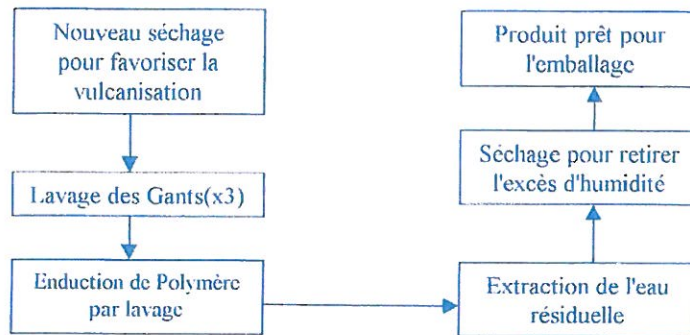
Nouveau séchage pour favoriser la vulcanisation

Lavage des Gants(x3)

Enduction de Polymère par lavage

Extraction de l'eau résiduelle

Séchage pour retirer l'excès d'humidité

Produit prêt pour l'emballage